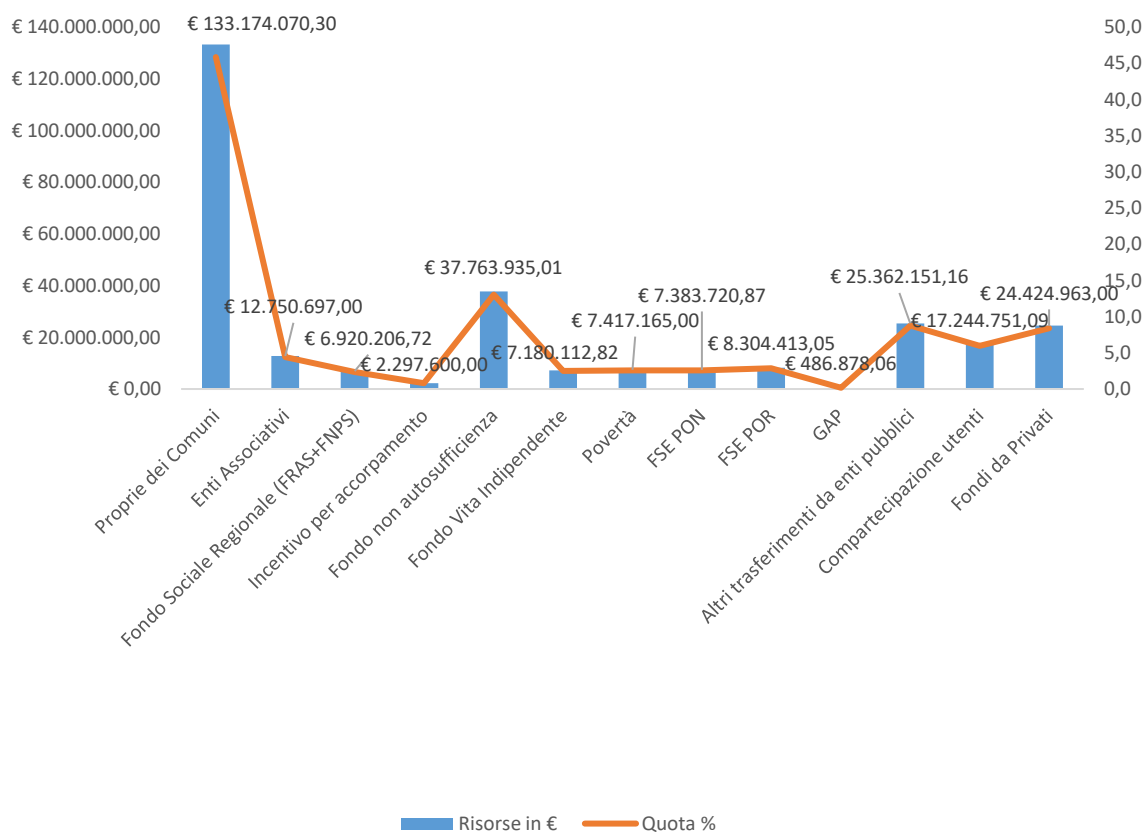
€ 140.000.000,00
€ 120.000.000,00
€ 100.000.000,00
€ 80.000.000,00
€ 60.000.000,00
€ 40.000.000,00
€ 20.000.000,00
€ 0,00

50,0
45,0
40,0
35,0
30,0
25,0
20,0
15,0
10,0
5,0
0,0

€ 133.174.070,30
€ 12.750.697,00
€ 6.920.206,72
€ 2.297.600,00
€ 37.763.935,01
€ 7.180.112,82
€ 7.417.165,00
€ 7.383.720,87
€ 8.304.413,05
€ 486.878,06
€ 25.362.151,16
€ 17.244.751,09
€ 24.424.963,00

Proprie dei Comuni
Enti Associativi
Fondo Sociale Regionale (FRAS+FNPS)
Incentivo per accorpamento
Fondo non autosufficienza
Fondo Vita Indipendente
Povertà
FSE PON
FSE POR
GAP
Altri trasferimenti da enti pubblici
Compartecipazione utenti
Fondi da Privati

Risorse in €
Quota %